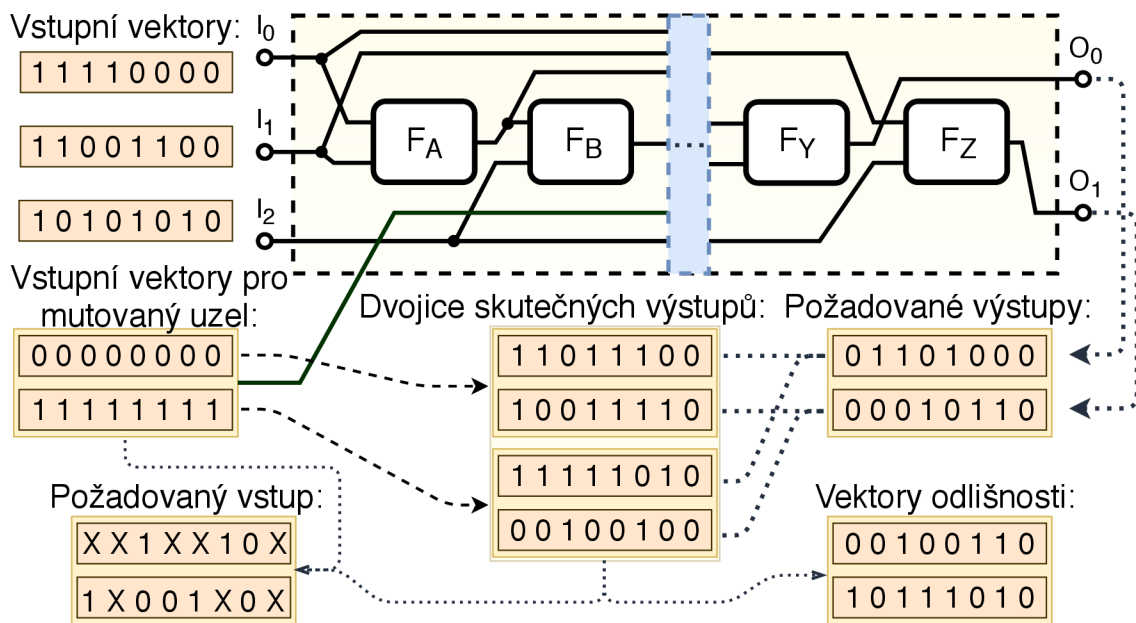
Vstupní vektory: $I_0$

1 1 1 1 0 0 0 0

$I_1$

1 1 0 0 1 1 0 0

$I_2$

1 0 1 0 1 0 1 0

$F_A$

$F_B$

$F_Y$

$F_Z$

$O_0$

$O_1$

Vstupní vektory pro mutovaný uzel:

0 0 0 0 0 0 0 0

1 1 1 1 1 1 1 1

Dvojice skutečných výstupů:

1 1 0 1 1 1 0 0

1 0 0 1 1 1 1 0

1 1 1 1 1 0 1 0

0 0 1 0 0 1 0 0

Požadované výstupy:

0 1 1 0 1 0 0 0

0 0 0 1 0 1 1 0

Požadovaný vstup:

X X 1 X X 1 0 X

1 X 0 0 1 X 0 X

Vektory odlišnosti:

0 0 1 0 0 1 1 0

1 0 1 1 1 0 1 0